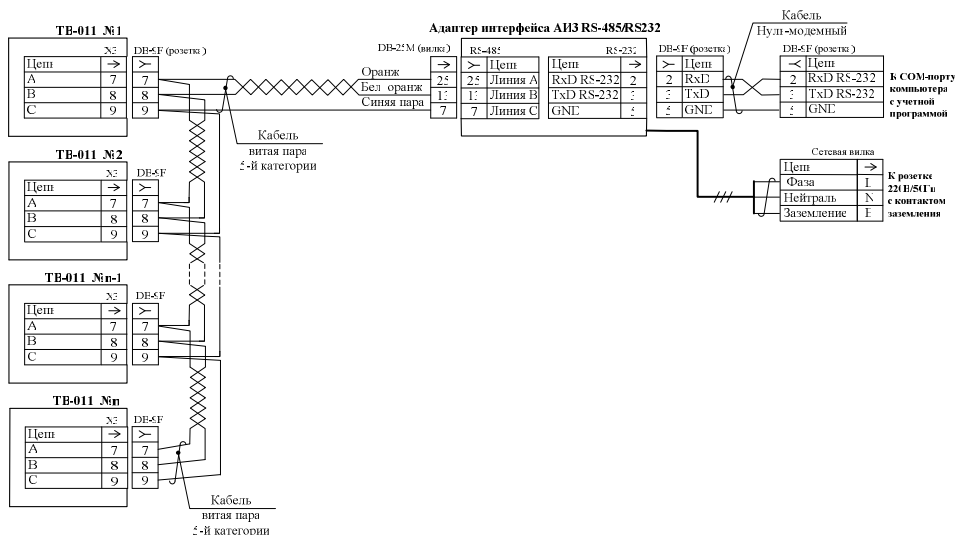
ТВ-011 №1

| | X3 | DB-9F (розетка) |
|---|---|---|
| Цепь | → | ≻ |
| A | 7 | 7 |
| B | 8 | 8 |
| C | 9 | 9 |

Кабель витая пара 5-й категории

ТВ-011 №2

| | X3 | DB-9F |
|---|---|---|
| Цепь | → | ≻ |
| A | 7 | 7 |
| B | 8 | 8 |
| C | 9 | 9 |

ТВ-011 №n-1

| | X3 | DB-9F |
|---|---|---|
| Цепь | → | ≻ |
| A | 7 | 7 |
| B | 8 | 8 |
| C | 9 | 9 |

ТВ-011 №n

| | X3 | DB-9F |
|---|---|---|
| Цепь | → | ≻ |
| A | 7 | 7 |
| B | 8 | 8 |
| C | 9 | 9 |

Кабель витая пара 5-й категории

Оранж
Бел. оранж
Синяя пара

Адаптер интерфейса АИ3 RS-485/RS232

DB-25M (вилка)

| → | RS-485 ≻ | Цепь | Цепь | RS-232 → |
|---|---|---|---|---|
| 25 | 25 | Линия A | RxD RS-232 | 2 |
| 13 | 13 | Линия B | TxD RS-232 | 3 |
| 7 | 7 | Линия C | GND | 5 |

DB-9F (розетка)

| ≻ | Цепь |
|---|---|
| 2 | RxD |
| 3 | TxD |
| 5 | GND |

Кабель
Нуль-модемный

DB-9F (розетка)

| ≺ | Цепь |
|---|---|
| 2 | RxD RS-232 |
| 3 | TxD RS-232 |
| 5 | GND |

К COM-порту компьютера с учетной программой

Сетевая вилка

| Цепь | → |
|---|---|
| Фаза | L |
| Нейтраль | N |
| Заземление | E |

К розетке 220В/50Гц с контактом заземления